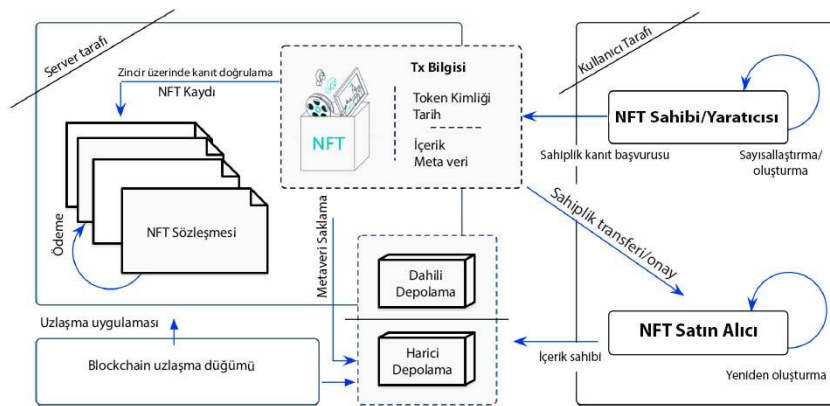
Server tarafı

Zincir üzerinde kanıt doğrulama
NFT Kaydı

Tx Bilgisi
Token Kimliği
Tarih
İçerik
Meta veri

NFT

Kullanıcı Tarafı

NFT Sahibi/Yaratıcısı

Sahiplik kanıt başvurusu

Sayısallaştırma/ oluşturma

Sahiplik transferi/onay

Ödeme

NFT Sözleşmesi

Metaveri Saklama

Dahili Depolama

Harici Depolama

Uzlaşma uygulaması

Blockchain uzlaşma düğümü

NFT Satın Alıcı

İçerik sahibi

Yeniden oluşturma